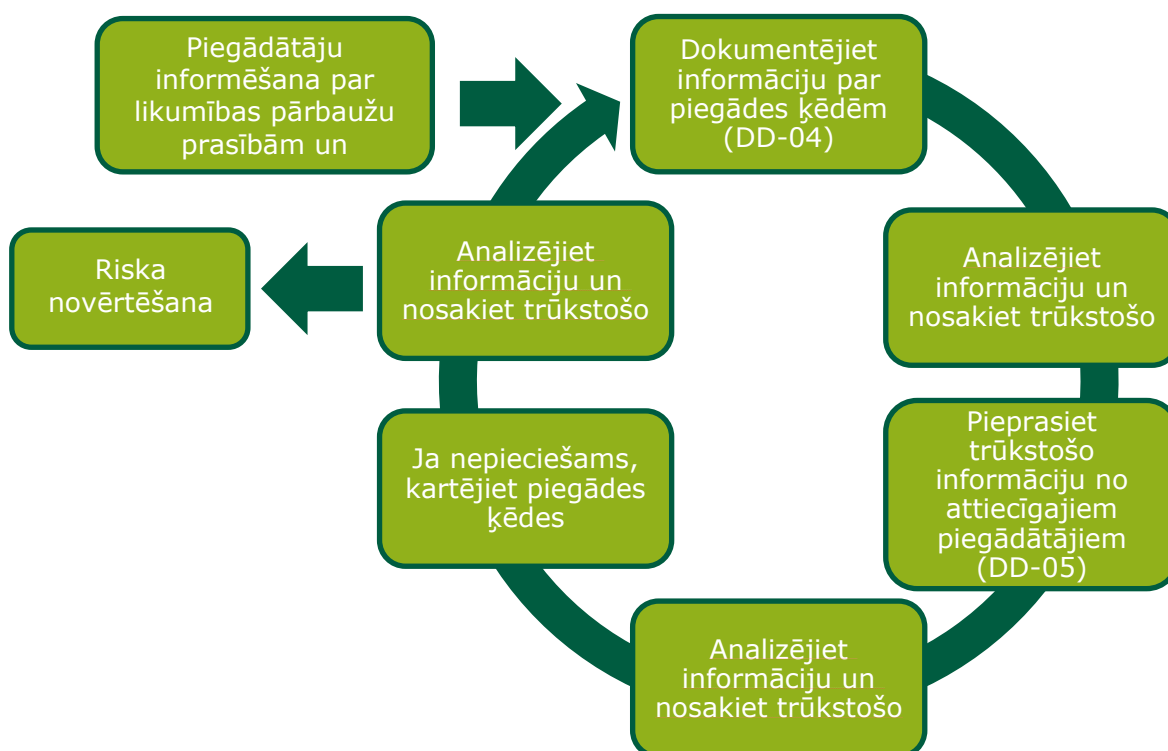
Piegādātāju informēšana par likumības pārbaužu prasībām un

Dokumentējiet informāciju par piegādes ķēdēm (DD-04)

Riska novērtēšana

Analizējiet informāciju un nosakiet trūkstošo

Analizējiet informāciju un nosakiet trūkstošo

Pieprasiet trūkstošo informāciju no attiecīgajiem piegādātājiem (DD-05)

Ja nepieciešams, kartējiet piegādes ķēdes

Analizējiet informāciju un nosakiet trūkstošo